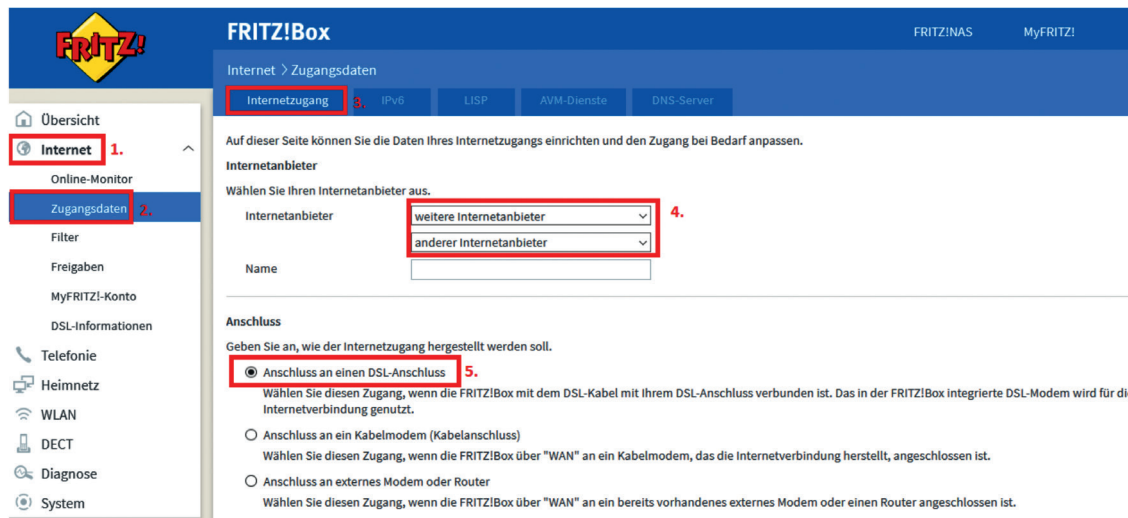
FRITZ!

FRITZ!Box

FRITZ!NAS MyFRITZ!

Internet > Zugangsdaten

Internetzugang 3. IPv6 LISP AVM-Dienste DNS-Server

Übersicht
Internet 1.
Online-Monitor
Zugangsdaten 2.
Filter
Freigaben
MyFRITZ!-Konto
DSL-Informationen
Telefonie
Heimnetz
WLAN
DECT
Diagnose
System

Auf dieser Seite können Sie die Daten Ihres Internetzugangs einrichten und den Zugang bei Bedarf anpassen.

Internetanbieter

Wählen Sie Ihren Internetanbieter aus.

Internetanbieter weitere Internetanbieter 4.
anderer Internetanbieter

Name

Anschluss

Geben Sie an, wie der Internetzugang hergestellt werden soll.

Anschluss an einen DSL-Anschluss 5.
Wählen Sie diesen Zugang, wenn die FRITZ!Box mit dem DSL-Kabel mit Ihrem DSL-Anschluss verbunden ist. Das in der FRITZ!Box integrierte DSL-Modem wird für di Internetverbindung genutzt.

Anschluss an ein Kabelmodem (Kabelanschluss)
Wählen Sie diesen Zugang, wenn die FRITZ!Box über "WAN" an ein Kabelmodem, das die Internetverbindung herstellt, angeschlossen ist.

Anschluss an externes Modem oder Router
Wählen Sie diesen Zugang, wenn die FRITZ!Box über "WAN" an ein bereits vorhandenes externes Modem oder einen Router angeschlossen ist.